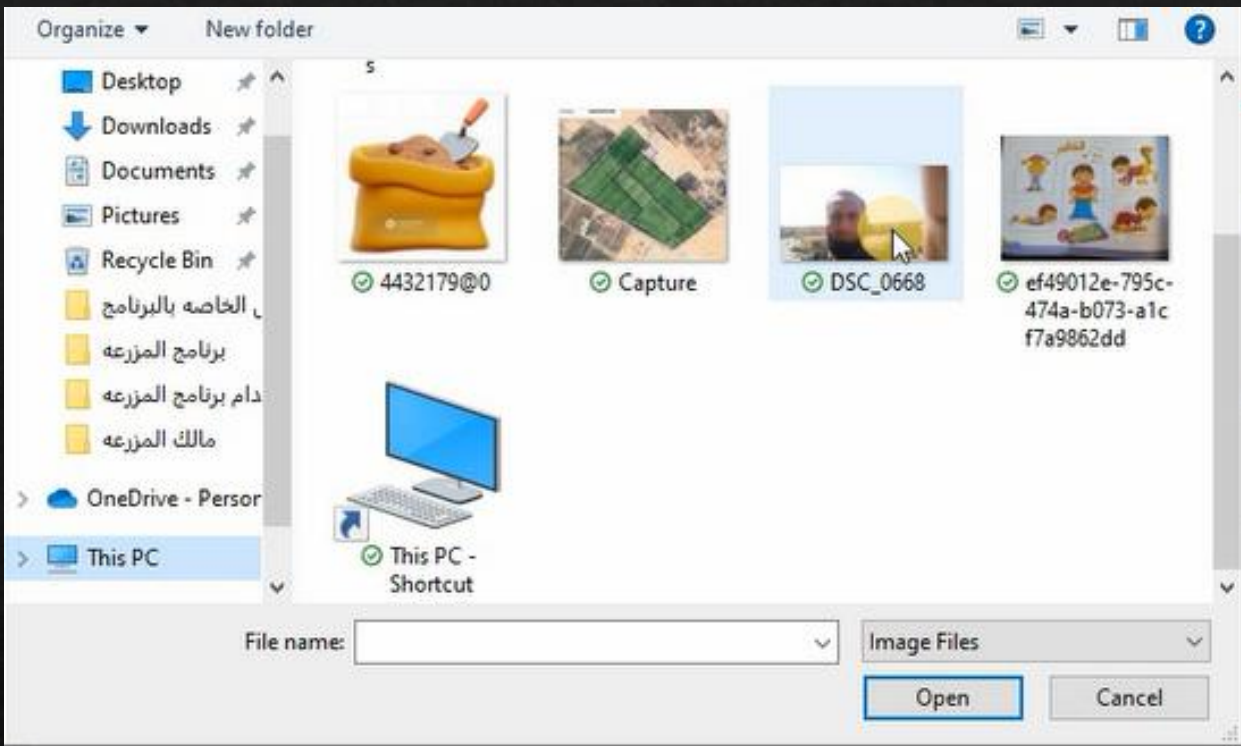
Organize ▾ New folder

Desktop
Downloads
Documents
Pictures
Recycle Bin
ل الخاصه بالبرنامج
برنامج المزرعه
دام برنامج المزرعه
مالك المزرعه
OneDrive - Persor
This PC

s

4432179@0
Capture
DSC_0668
ef49012e-795c-474a-b073-a1cf7a9862dd
This PC - Shortcut

File name:
Image Files
Open
Cancel